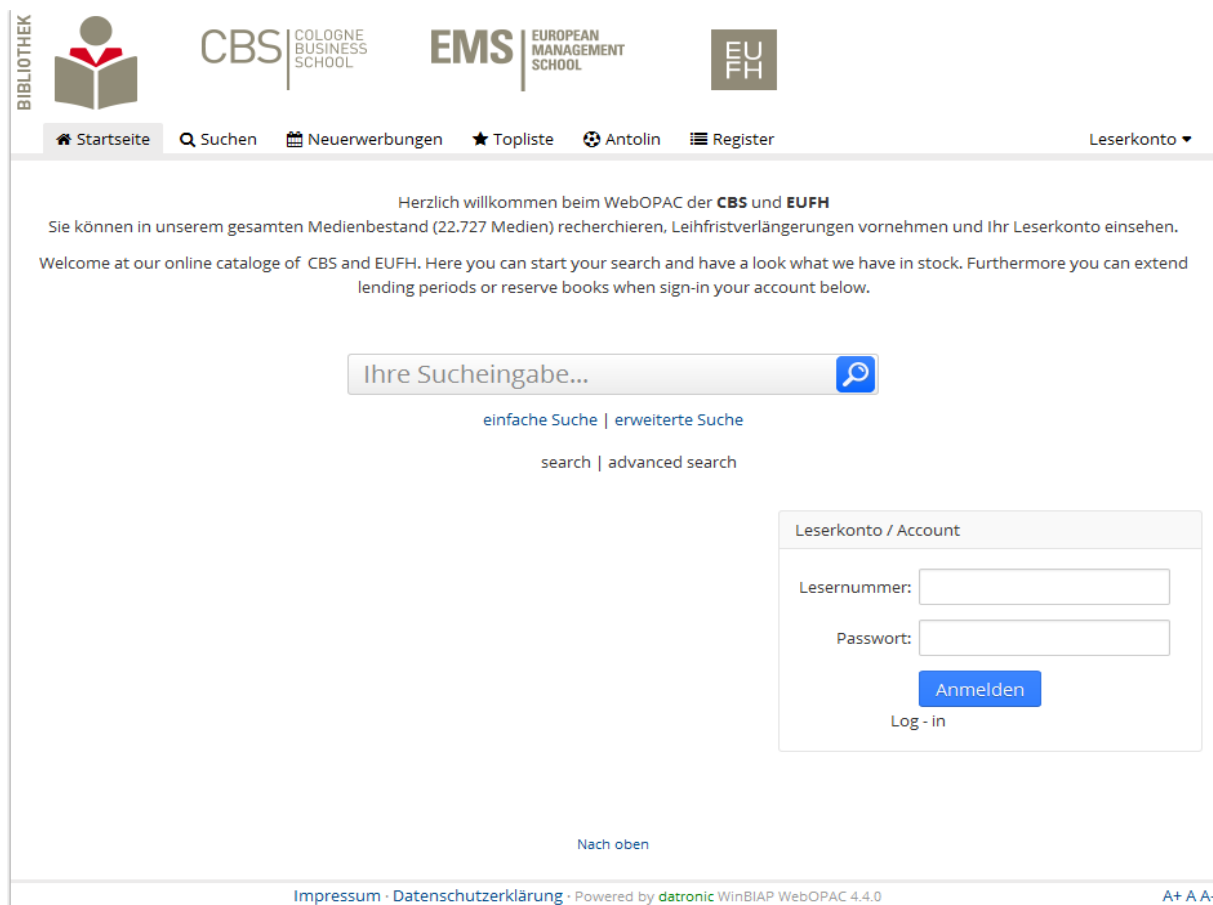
BIBLIOTHEK

CBS COLOGNE BUSINESS SCHOOL

EMS EUROPEAN MANAGEMENT SCHOOL

EU FH

Startseite Suchen Neuerwerbungen Topliste Antolin Register Leserkonto

Herzlich willkommen beim WebOPAC der **CBS** und **EUFH**
Sie können in unserem gesamten Medienbestand (22.727 Medien) recherchieren, Leihfristverlängerungen vornehmen und Ihr Leserkonto einsehen.

Welcome at our online cataloge of CBS and EUFH. Here you can start your search and have a look what we have in stock. Furthermore you can extend lending periods or reserve books when sign-in your account below.

Ihre Sucheingabe...

einfache Suche | erweiterte Suche

search | advanced search

Leserkonto / Account

Lesernummer:

Passwort:

Anmelden

Log - in

Nach oben

Impressum · Datenschutzerklärung · Powered by datronic WinBIAP WebOPAC 4.4.0

A+ A A-